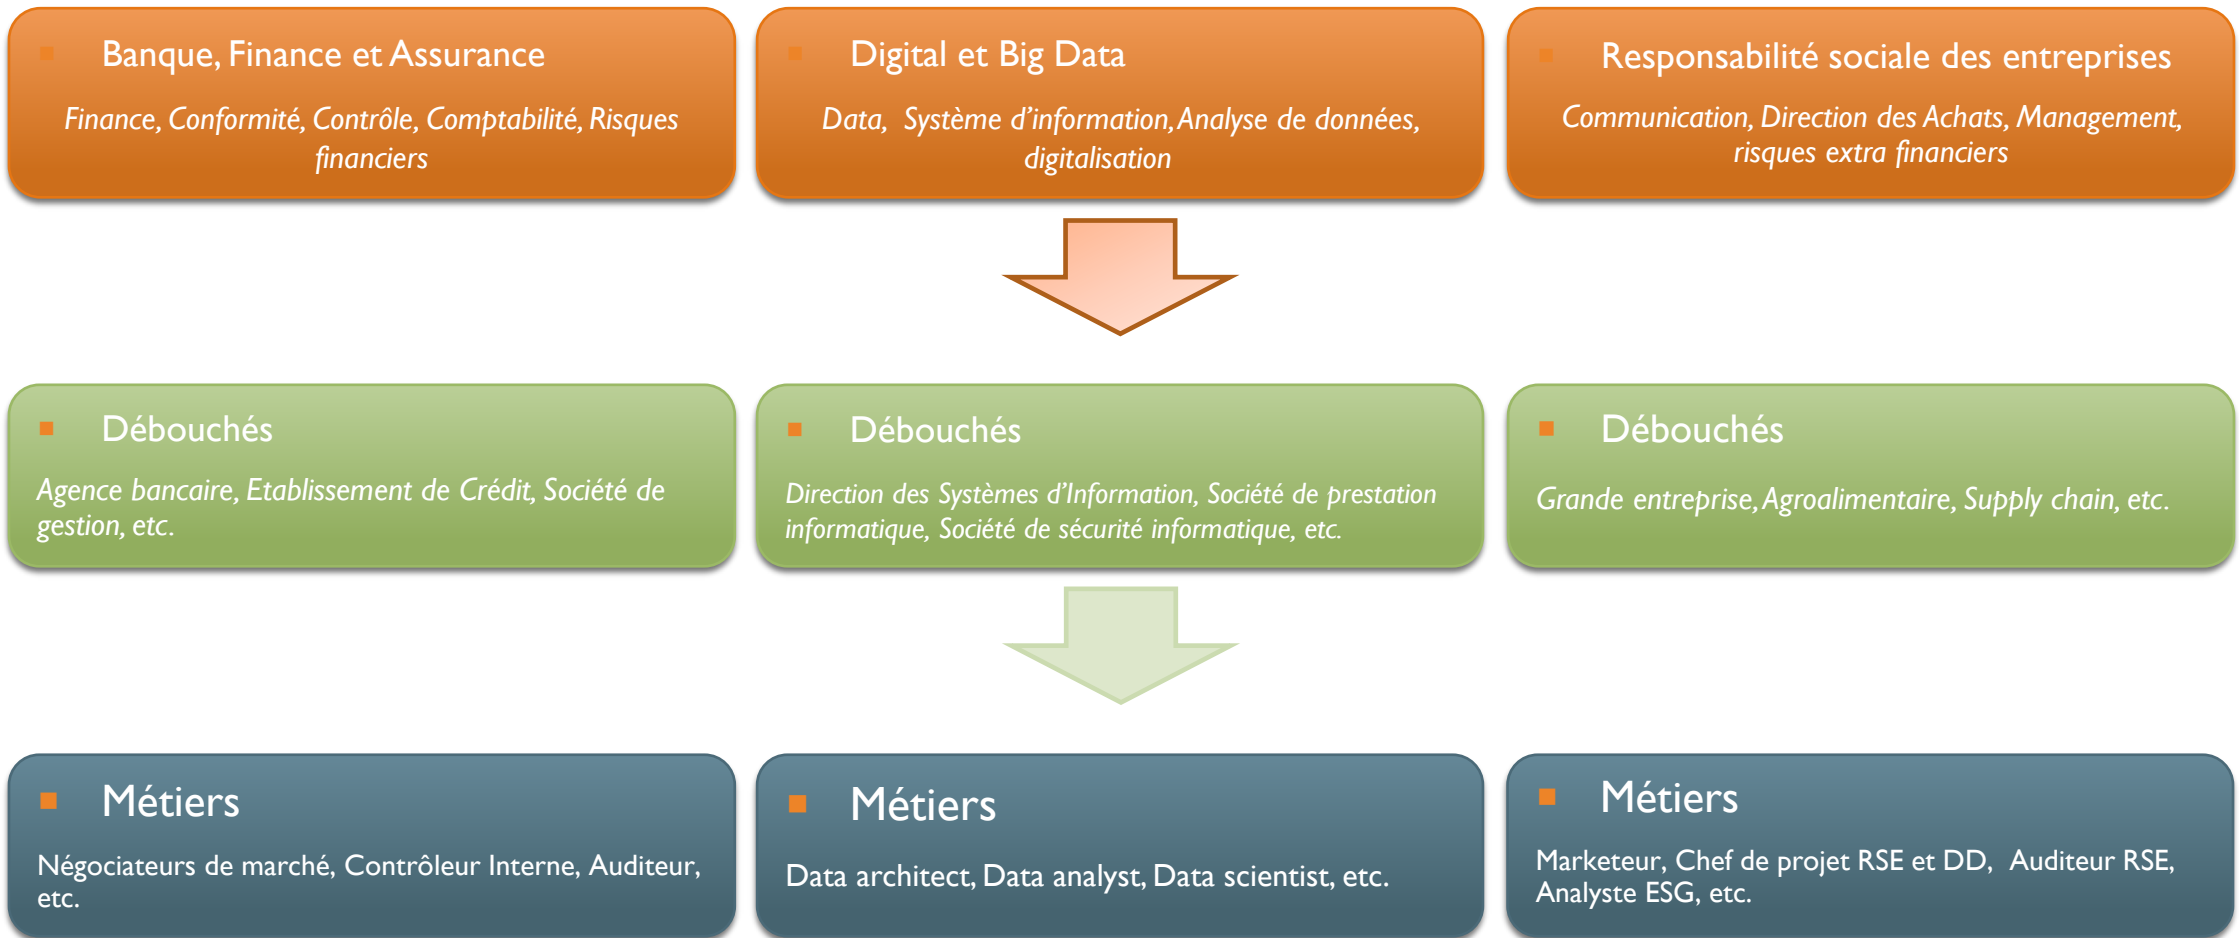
Banque, Finance et Assurance

*Finance, Conformité, Contrôle, Comptabilité, Risques financiers*

Digital et Big Data

*Data, Système d'information, Analyse de données, digitalisation*

Responsabilité sociale des entreprises

*Communication, Direction des Achats, Management, risques extra financiers*

Débouchés

*Agence bancaire, Etablissement de Crédit, Société de gestion, etc.*

Débouchés

*Direction des Systèmes d'Information, Société de prestation informatique, Société de sécurité informatique, etc.*

Débouchés

*Grande entreprise, Agroalimentaire, Supply chain, etc.*

Métiers

Négociateurs de marché, Contrôleur Interne, Auditeur, etc.

Métiers

Data architect, Data analyst, Data scientist, etc.

Métiers

Marketeur, Chef de projet RSE et DD, Auditeur RSE, Analyste ESG, etc.